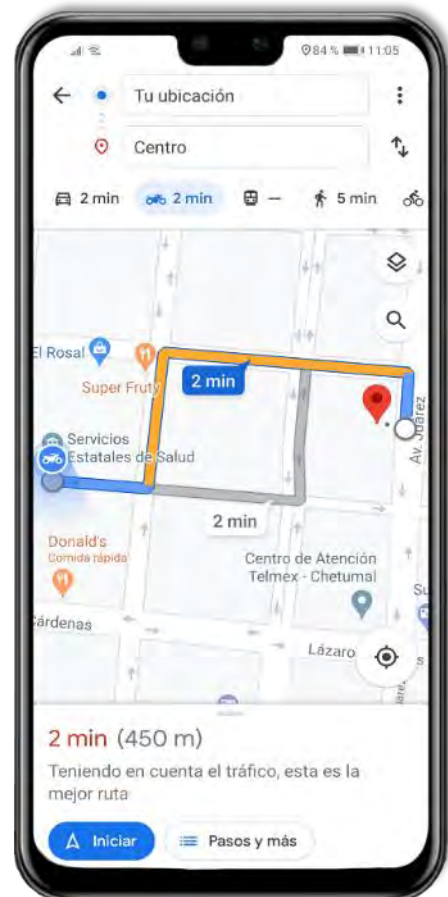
84 % 11:05

Tu ubicación

Centro

2 min 2 min — 5 min

El Rosal
Super Fruty
2 min
Servicios Estatales de Salud
Av. Juárez
2 min
Donald's
Comida rápida
Centro de Atención Telmex - Chetumal
Cárdenas
Lázaro
Su

2 min (450 m)
Teniendo en cuenta el tráfico, esta es la mejor ruta

Iniciar
Pasos y más